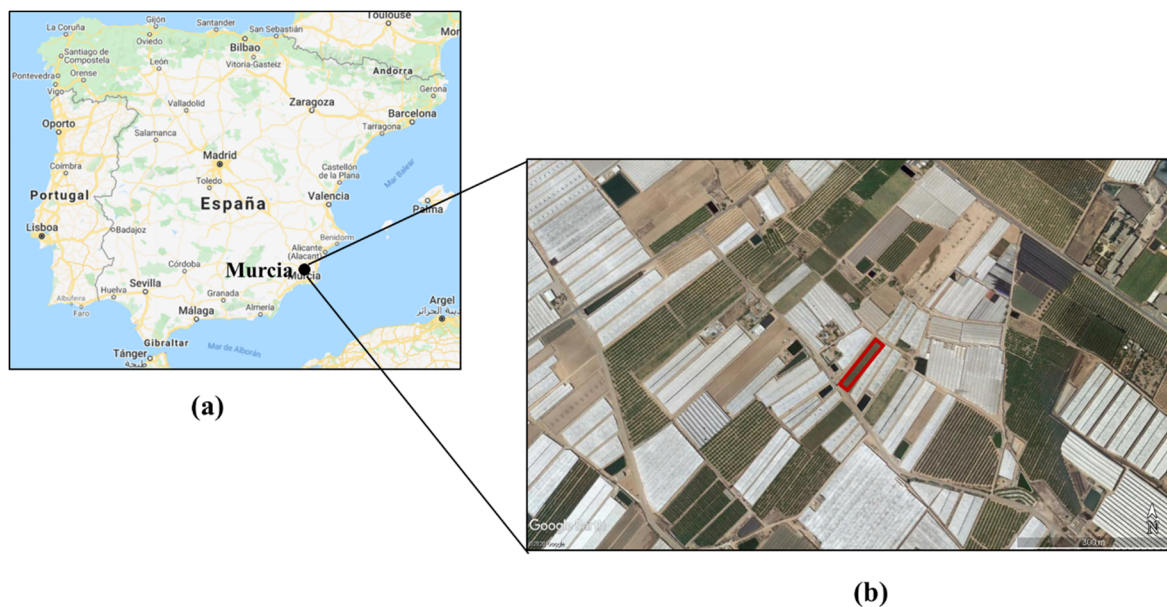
Toulouse
La Coruña
Gijón
Santander
San Sebastián
Mo
Oviedo
Bilbao
Santiago de Compostela
León
Vitoria-Gasteiz
Andorra
Pontevedra
Orense
Vigo
Girona
Zaragoza
Valladolid
Barcelona
Oporto
Tarragona
Salamanca
Madrid
Castellón de la Plana
Coimbra
Mar Balear
Toledo
Portugal
España
Valencia
Palma
Lisboa
Badajoz
Benidorm
Alicante (Alacant)
Murcia
Córdoba
Murcia
Sevilla
Huelva
Granada
Argel
الجزائر
Albufeira
Faro
Málaga
Almería
Gibraltar
Mar de Alborán
Tánger
طنجة
(a)
Google Earth
©2020 Google
300 m
N
(b)